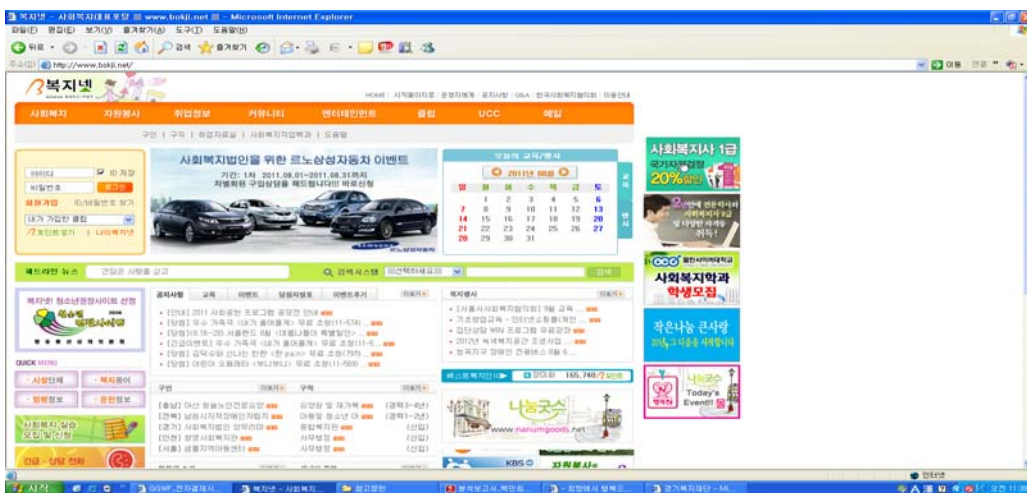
복지넷 - 사회복지대표포털 ■ www.bokji.net ■ - Microsoft Internet Explorer
파일(F) 편집(E) 보기(V) 즐겨찾기(A) 도구(T) 도움말(H)
뒤로 검색 즐겨찾기
주소(D) http://www.bokji.net/
이동 연결

복지넷
HOME | 사이트맵 | 운영자게시 | 공지사항 | Q&A | 한국사회복지협의회 | 이용안내
사회복지 자원봉사 취업정보 커뮤니티 엔터테인먼트 클럽 UCC 메일
구인 | 구직 | 취업자료실 | 사회복지직업박람회 | 도움말

아이디 ID 저장
비밀번호 로그인
회원가입 ID/비밀번호 찾기
내가 가입한 클럽
개인쪽지 | 나의복지넷

사회복지법인을 위한 르노삼성자동차 이벤트
기간: 1차 2011.08.01~2011.08.31까지
차별화된 구입상담을 체험합니다! 바로신청

오늘의 교육/행사
2011년 08월
| 일 | 월 | 화 | 수 | 목 | 금 | 토 |
|---|---|---|---|---|---|---|
| | 1 | 2 | 3 | 4 | 5 | 6 |
| 7 | 8 | 9 | 10 | 11 | 12 | 13 |
| 14 | 15 | 16 | 17 | 18 | 19 | 20 |
| 21 | 22 | 23 | 24 | 25 | 26 | 27 |
| 28 | 29 | 30 | 31 | | | |

사회복지사 1급
국가자격검정
20%할인

헤드라인 뉴스 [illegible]
검색서비스 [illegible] 검색

복지넷 청소년권장사이트 선정
공지사항 교육 이벤트 당첨자발표 이벤트후기 더보기
• [안내] 2011 사회공헌 프로그램 공모전 안내
• [당첨] 우수 가족극 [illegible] 무료 초청
• [당첨] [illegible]
• [긴급이벤트] 우수 가족극 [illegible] 무료 초청
• [당첨] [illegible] 무료 초청
• [당첨] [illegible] 무료 초청

복지행사 더보기
• [서울시사회복지협의회] 9월 교육 ...
• 가조 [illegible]
• 집단상담 WIN 프로그램 무료강좌
• 2012년 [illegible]
• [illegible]

QUICK MENU
사업안내 복지용어
법령정보 문헌정보
사회복지 실습 모집/신청
긴급·상담 전화

구인 더보기 구직 더보기
[충남] 아산 청솔노인전문요양 | 요양원 및 재가복 | (경력1~4년)
[전북] 남원시지역장애인자립지 | 아동및 청소년 이 | (경력1~2년)
[경기] 사회복지법인 양육간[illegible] | 종합복지관 | (신입)
[인천] 청명사회복지관 | 사무행정 | (신입)
[서울] 성북지역아동센터 | 사무행정 | (신입)

베스트복지인 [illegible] 165,740
www.nanumgoods.net
KBS 자원봉사

사회복지학과 학생모집
작은나눔 큰사랑
Today's Event!!

인터넷
시작